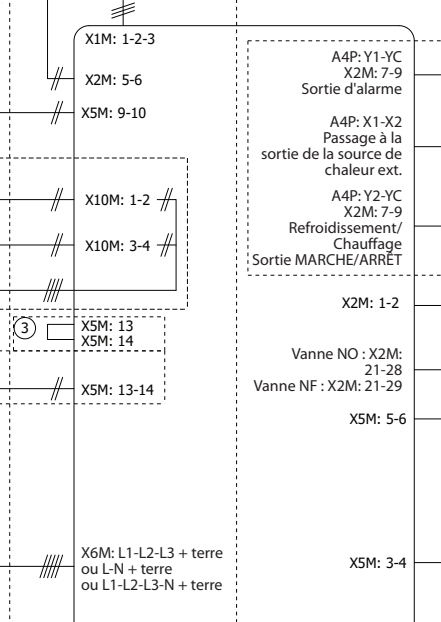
X1M: 1-2-3

X2M: 5-6

X5M: 9-10

X10M: 1-2

X10M: 3-4

3

X5M: 13
X5M: 14

X5M: 13-14

X6M: L1-L2-L3 + terre ou L-N + terre ou L1-L2-L3-N + terre

A4P: Y1-YC
X2M: 7-9
Sortie d'alarme

A4P: X1-X2
Passage à la sortie de la source de chaleur ext.

A4P: Y2-YC
X2M: 7-9
Refroidissement/ Chauffage
Sortie MARCHE/ARRÊT

X2M: 1-2

Vanne NO : X2M: 21-28
Vanne NF : X2M: 21-29

X5M: 5-6

X5M: 3-4